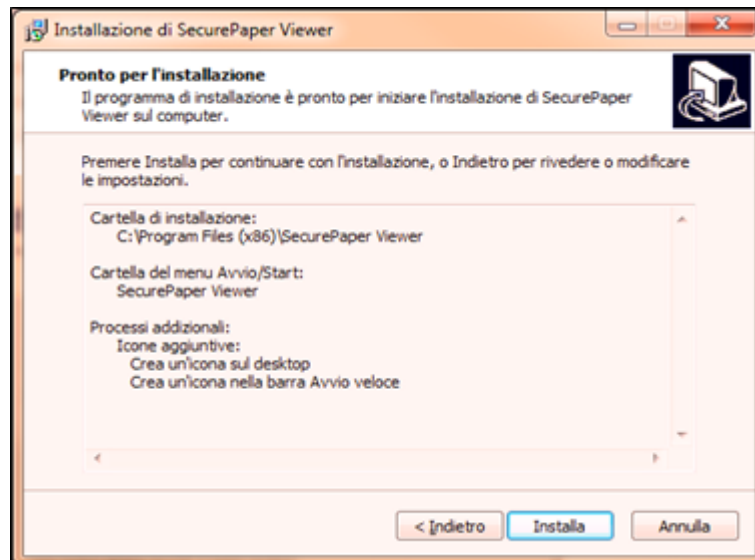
Installazione di SecurePaper Viewer

Pronto per l'installazione
Il programma di installazione è pronto per iniziare l'installazione di SecurePaper Viewer sul computer.

Premere Installa per continuare con l'installazione, o Indietro per rivedere o modificare le impostazioni.

Cartella di installazione:
C:\Program Files (x86)\SecurePaper Viewer

Cartella del menu Avvio/Start:
SecurePaper Viewer

Processi addizionali:
Icone aggiuntive:
Crea un'icona sul desktop
Crea un'icona nella barra Avvio veloce

< Indietro | Installa | Annulla